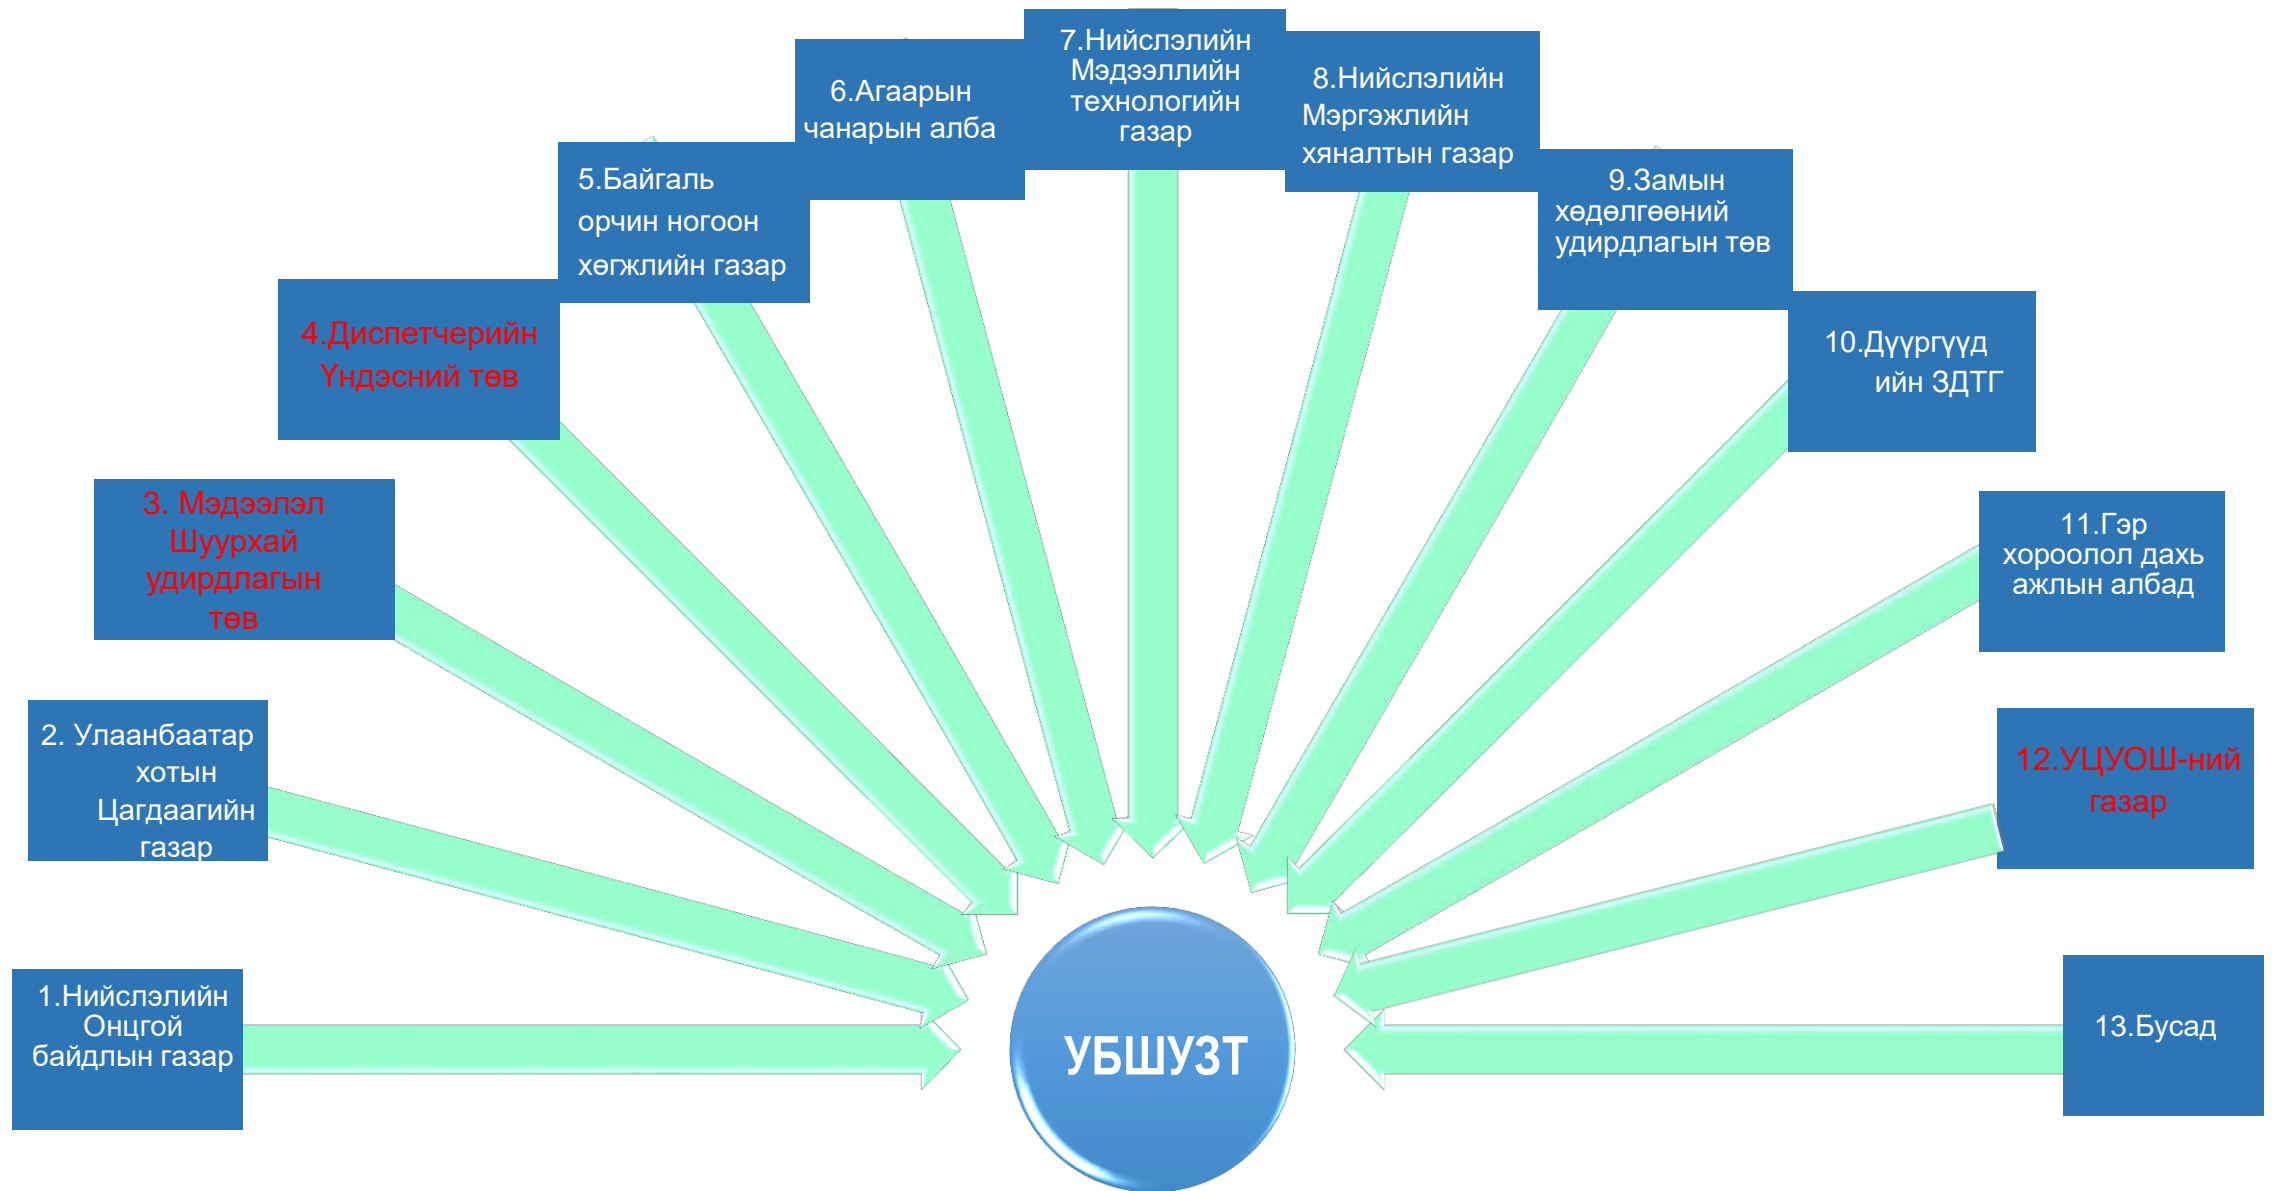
1.Нийслэлийн Онцгой байдлын газар

2. Улаанбаатар хотын Цагдаагийн газар

3. Мэдээлэл Шуурхай удирдлагын төв

4.Диспетчерийн Үндэсний төв

5.Байгаль орчин ногоон хөгжлийн газар

6.Агаарын чанарын алба

7.Нийслэлийн Мэдээллийн технологийн газар

8.Нийслэлийн Мэргэжлийн хяналтын газар

9.Замын хөдөлгөөний удирдлагын төв

10.Дүүргүүд ийн ЗДТГ

11.Гэр хороолол дахь ажлын албад

12.УЦУОШ-ний газар

13.Бусад

УБШУЗТ